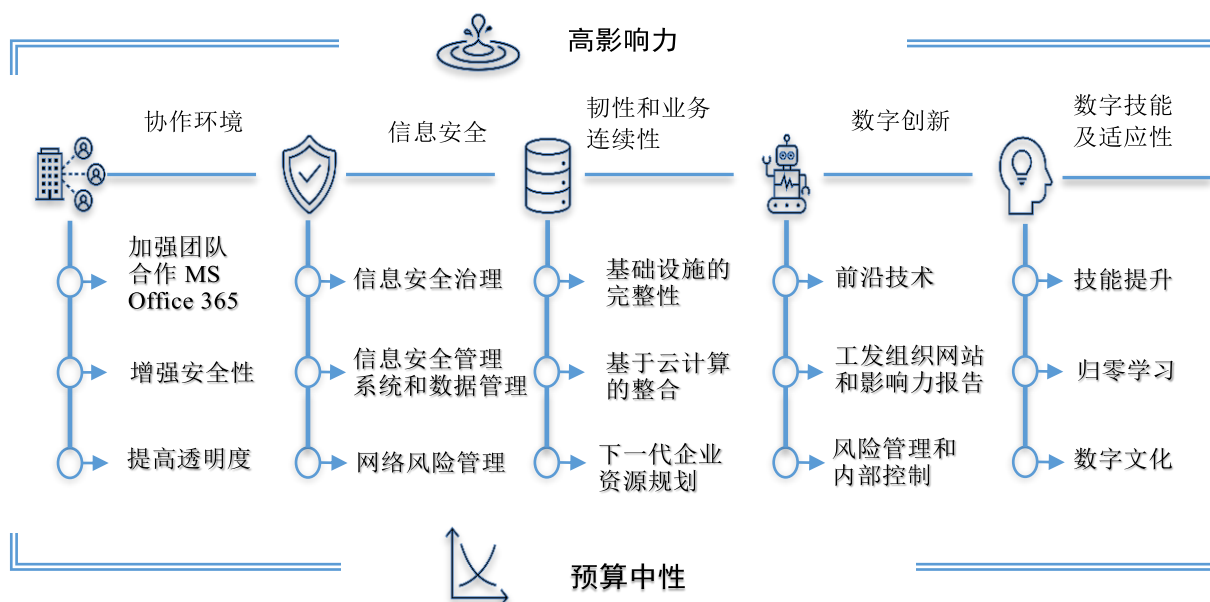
高影响力

协作环境

加强团队合作 MS Office 365

增强安全性

提高透明度

信息安全

信息安全治理

信息安全管理系统和数据管理

网络风险管理

韧性和业务连续性

基础设施的完整性

基于云计算的整合

下一代企业资源规划

数字创新

前沿技术

工发组织网站和影响力报告

风险管理和内部控制

数字技能及适应性

技能提升

归零学习

数字文化

预算中性